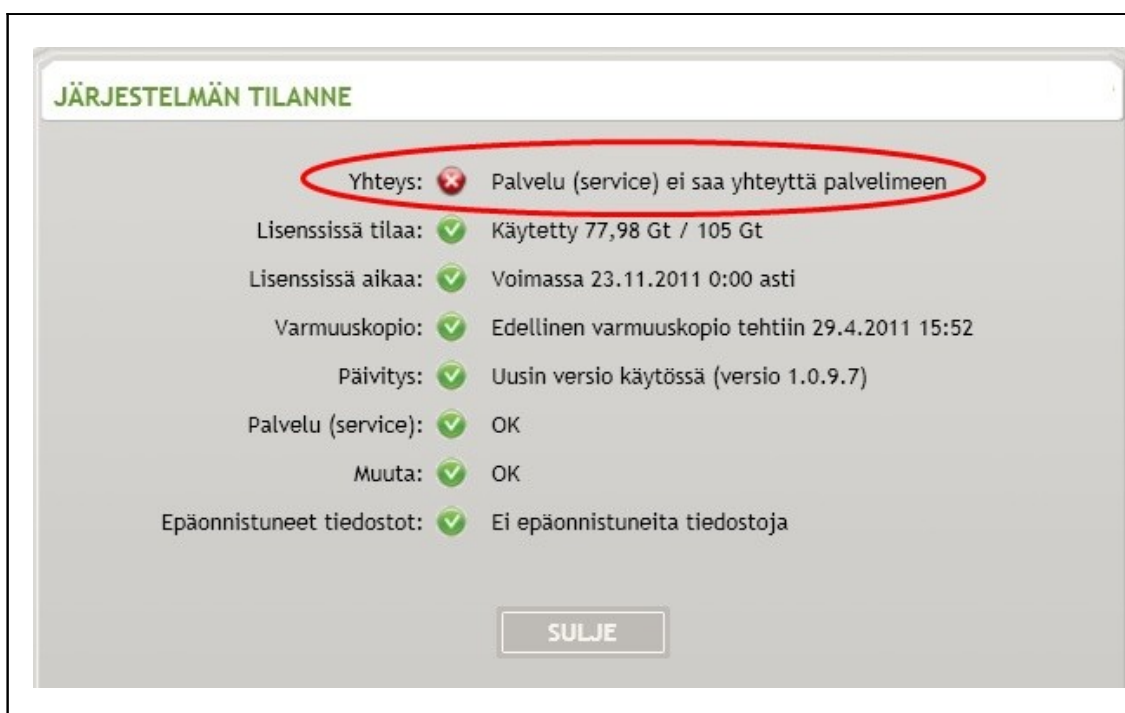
JÄRJESTELMÄN TILANNE

| | |
|---|---|
| Yhteys: | Palvelu (service) ei saa yhteyttä palvelimeen |
| Lisenssissä tilaa: | Käytetty 77,98 Gt / 105 Gt |
| Lisenssissä aikaa: | Voimassa 23.11.2011 0:00 asti |
| Varmuuskopio: | Edellinen varmuuskopio tehtiin 29.4.2011 15:52 |
| Päivitys: | Uusin versio käytössä (versio 1.0.9.7) |
| Palvelu (service): | OK |
| Muuta: | OK |
| Epäonnistuneet tiedostot: | Ei epäonnistuneita tiedostoja |

SULJE